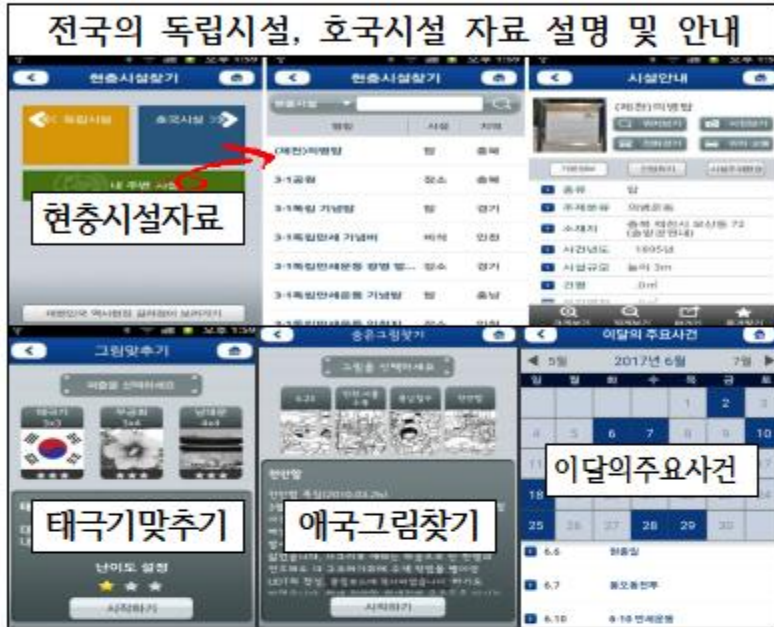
전국의 독립시설, 호국시설 자료 설명 및 안내

현충시설찾기
독립시설
호국시설
내 주변 시설
현충시설자료
대한민국 역사현장 길라잡이 보러가기

현충시설찾기
현충시설
명칭 | 시설 | 지역
(제천)의병탑 | 탑 | 충북
3·1공원 | 장소 | 충북
3·1독립 기념탑 | 탑 | 경기
3·1독립만세 기념비 | 비석 | 인천
3·1독립만세운동 광명 발... | 장소 | 경기
3·1독립만세운동 기념탑 | 탑 | 충남

시설안내
(제천)의병탑
종류 | 탑
주제분류 | 의병운동
소재지 | 충북 제천시 모산동 72
건립년도 | 1995년
시설규모 | 높이 3m

그림맞추기
태극기
무궁화
남대문
난이도 설정
시작하기
태극기맞추기

숨은그림찾기
그림을 선택하세요
6.25
천안함
애국그림찾기
시작하기

이달의 주요사건
5월 2017년 6월 7월
일 월 화 수 목 금 토
1 2 3
4 5 6 7 8 9 10
18
25 26 27 28 29 30
이달의주요사건
6.6 현충일
6.7
6.10 6·10 만세운동